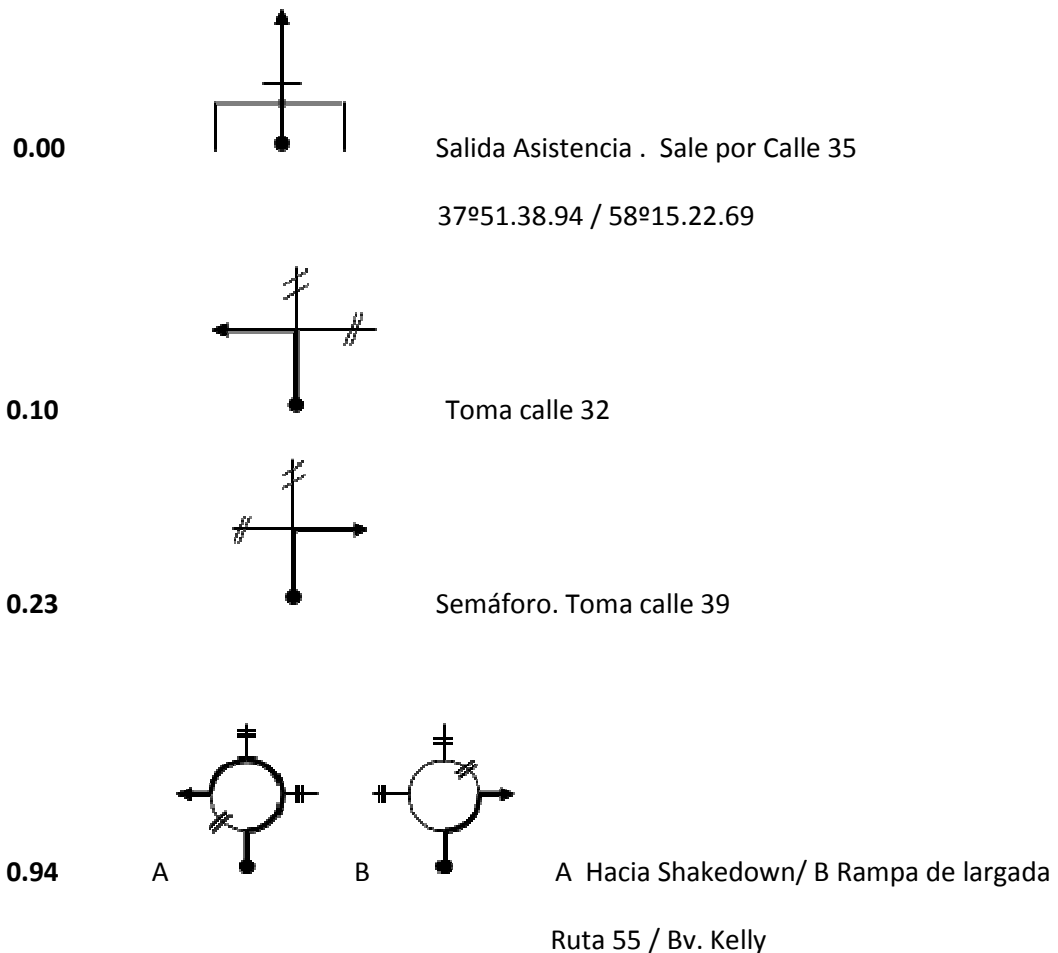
**0.00** Salida Asistencia . Sale por Calle 35

37º51.38.94 / 58º15.22.69

**0.10** Toma calle 32

**0.23** Semáforo. Toma calle 39

**0.94** A B A Hacia Shakedown/ B Rampa de largada

Ruta 55 / Bv. Kelly